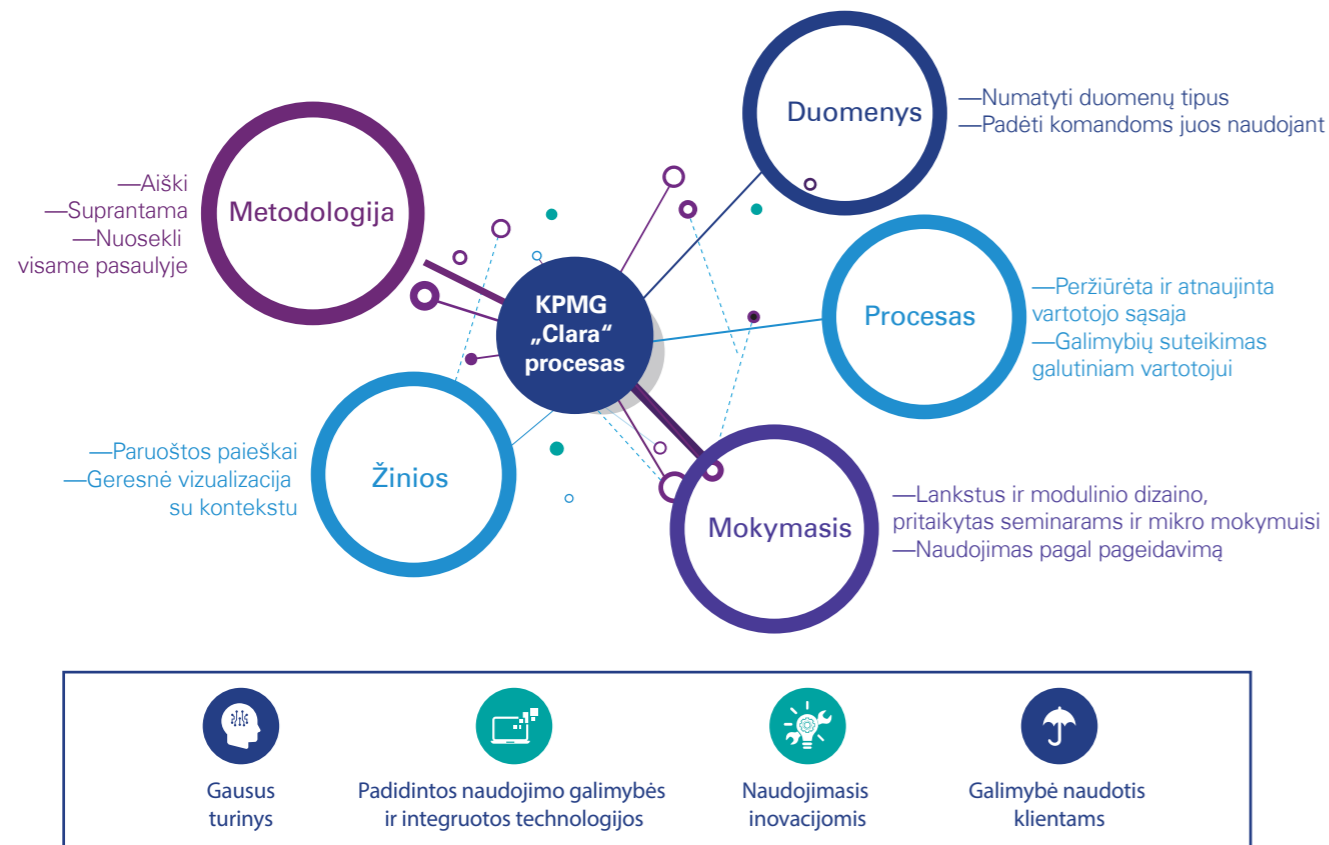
Duomenys
—Numatyti duomenų tipus
—Padėti komandoms juos naudojant

Metodologija
—Aiški
—Suprantama
—Nuosekli visame pasaulyje

KPMG „Clara“ procesas

Procesas
—Peržiūrėta ir atnaujinta vartotojo sąsaja
—Galimybių suteikimas galutiniam vartotojui

Žinios
—Paruoštos paieškai
—Geresnė vizualizacija su kontekstu

Mokymasis
—Lankstus ir modulinio dizaino, pritaikytas seminarams ir mikro mokymuisi
—Naudojimas pagal pageidavimą

Gausus turinys

Padidintos naudojimo galimybės ir integruotos technologijos

Naudojimasis inovacijomis

Galimybė naudotis klientams